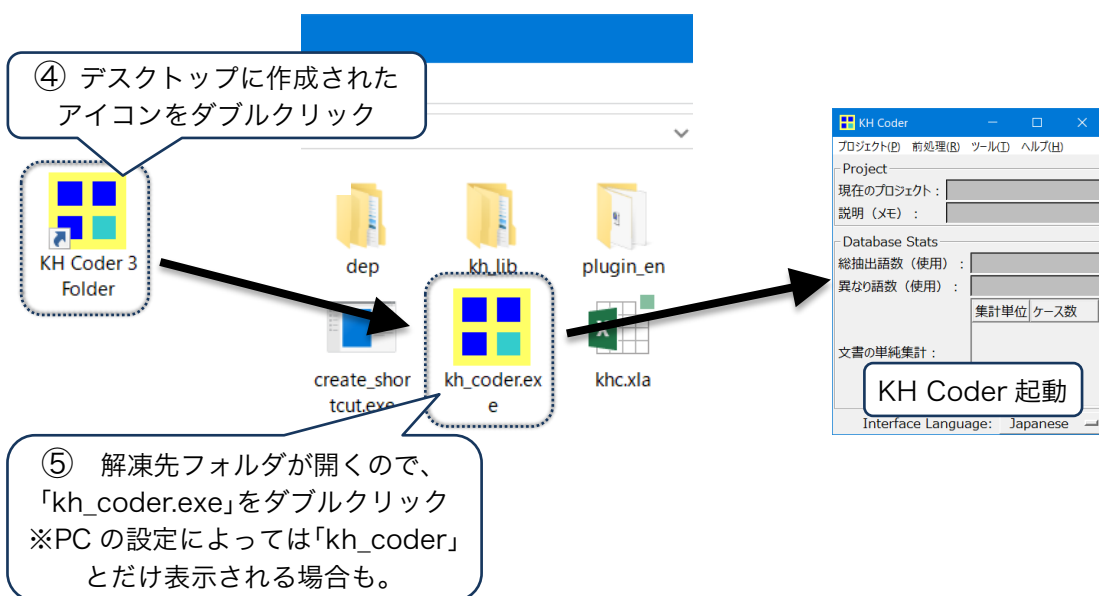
④ デスクトップに作成された アイコンをダブルクリック

KH Coder 3 Folder

dep

kh_lib

plugin_en

create_shortcut.exe

kh_coder.exe

khc.xla

KH Coder

プロジェクト(P) 前処理(R) ツール(T) ヘルプ(H)

Project

現在のプロジェクト：

説明（メモ）：

Database Stats

総抽出語数（使用）：

異なり語数（使用）：

集計単位 ケース数

文書の単純集計：

KH Coder 起動

Interface Language: Japanese

⑤ 解凍先フォルダが開くので、「kh_coder.exe」をダブルクリック ※PC の設定によっては「kh_coder」とだけ表示される場合も。